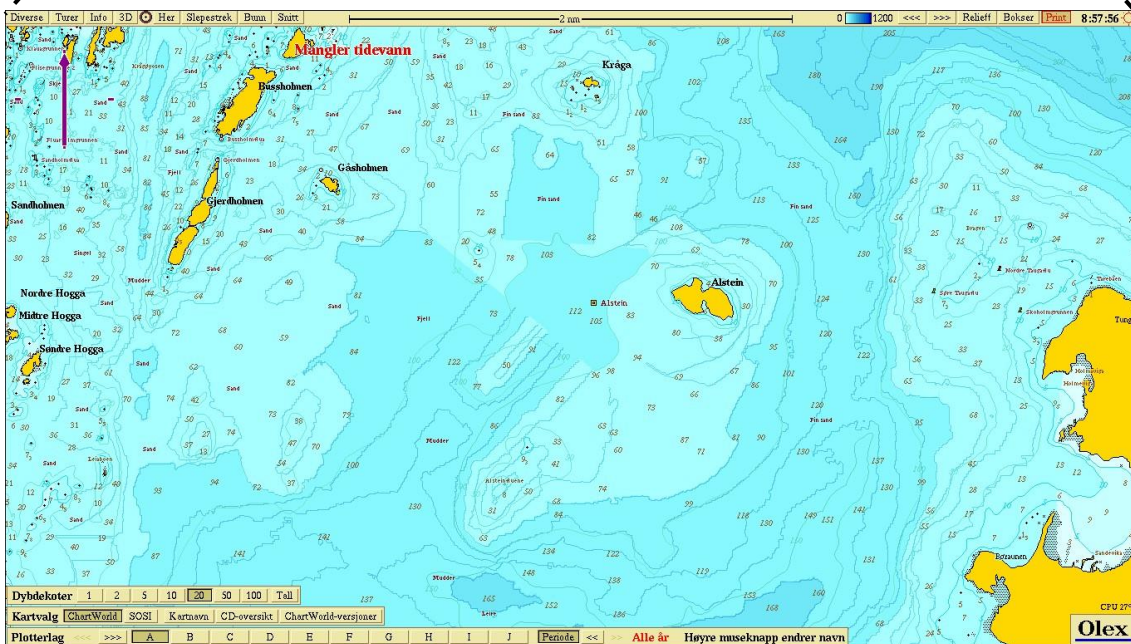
Diverse Turer Info 3D Her Slepestrek Bunn Snitt

2 nm

0 1200 <<< >>> Relieff Bokser Print 8:57:56

Mangler tidevann

Kråga

Busshomen

Gåsholmen

Gjerdholmen

Sandholmen

Alstein

Alstein

Nordre Hogga

Midtre Hogga

Søndre Hogga

Dybdekoter 1 2 5 10 20 50 100 Tall

Kartvalg ChartWorld SOSI Kartnavn CD-oversikt ChartWorld-versjoner

Plotterlag <<< >>> A B C D E F G H I J Periode << >> Alle år Høyre museknapp endrer navn

Olex

CPU 27